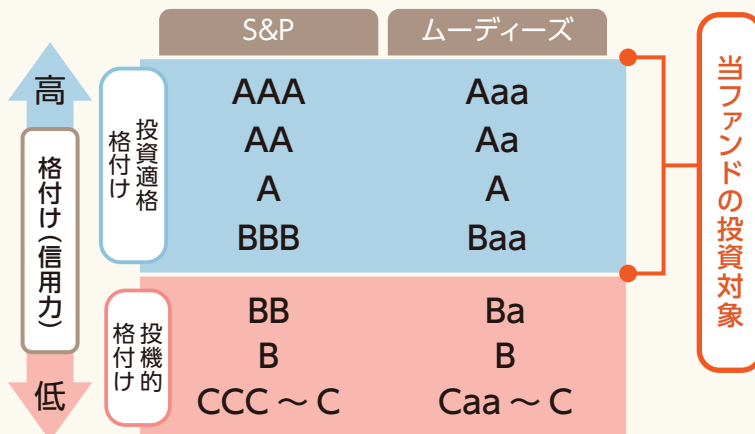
| | | S&P | ムーディーズ |
|---|---|---|---|
| 高 | 投資適格格付け | AAA | Aaa |
| | | AA | Aa |
| | | A | A |
| | | BBB | Baa |
| | 投機的格付け | BB | Ba |
| | | B | B |
| 低 | | CCC ～ C | Caa ～ C |

格付け(信用力)

当ファンドの投資対象